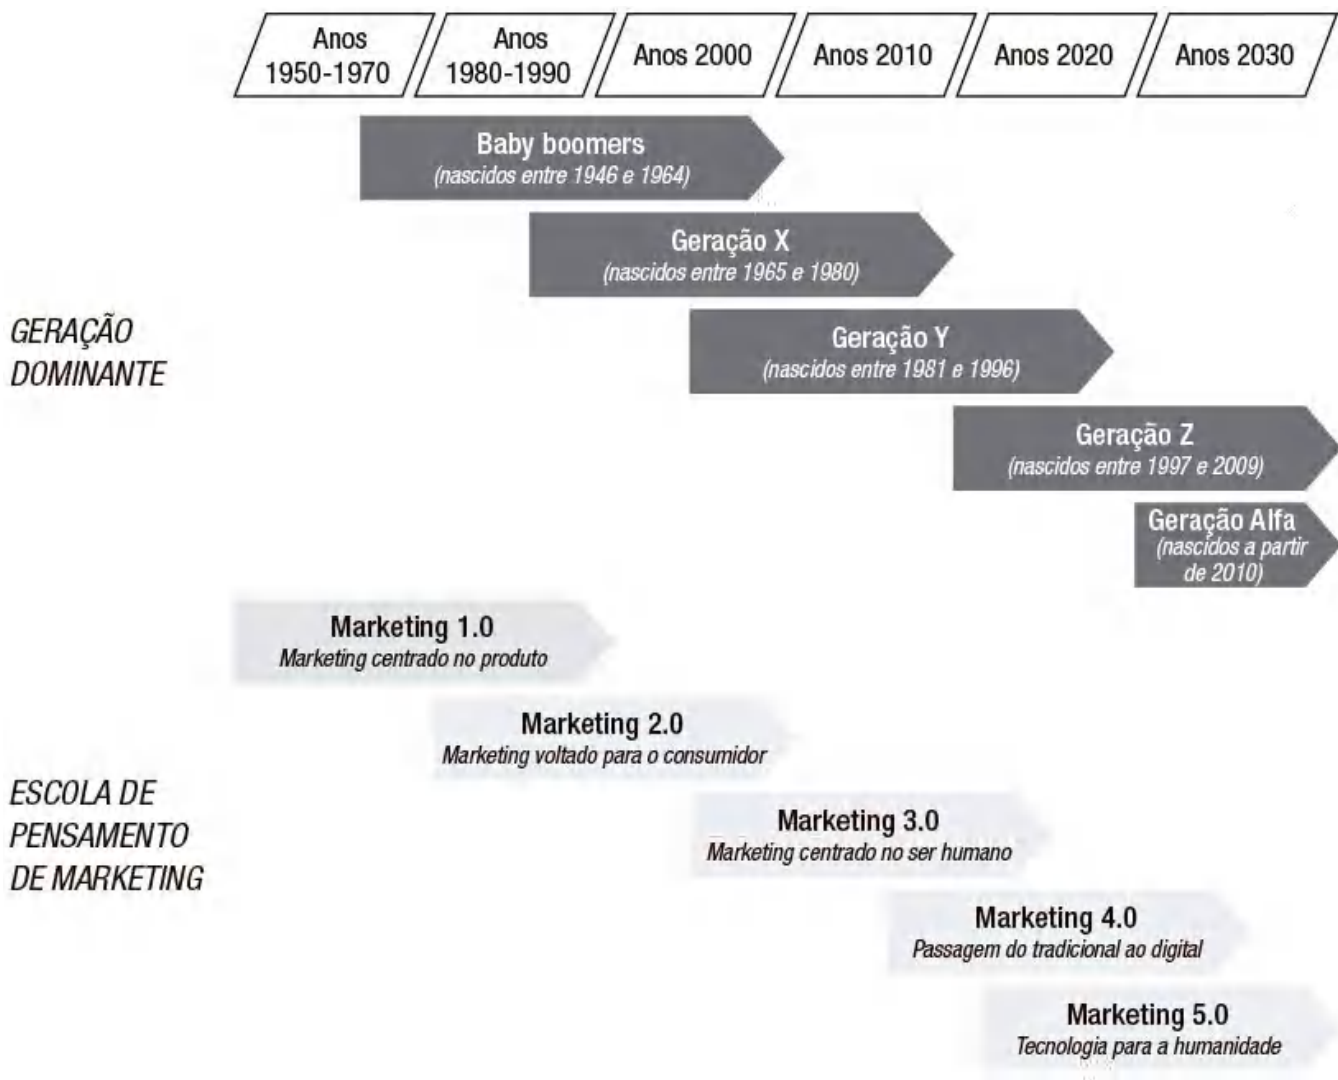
Anos 1950-1970

Anos 1980-1990

Anos 2000

Anos 2010

Anos 2020

Anos 2030

GERAÇÃO DOMINANTE

Baby boomers
(nascidos entre 1946 e 1964)

Geração X
(nascidos entre 1965 e 1980)

Geração Y
(nascidos entre 1981 e 1996)

Geração Z
(nascidos entre 1997 e 2009)

Geração Alfa
(nascidos a partir de 2010)

ESCOLA DE PENSAMENTO DE MARKETING

Marketing 1.0
Marketing centrado no produto

Marketing 2.0
Marketing voltado para o consumidor

Marketing 3.0
Marketing centrado no ser humano

Marketing 4.0
Passagem do tradicional ao digital

Marketing 5.0
Tecnologia para a humanidade